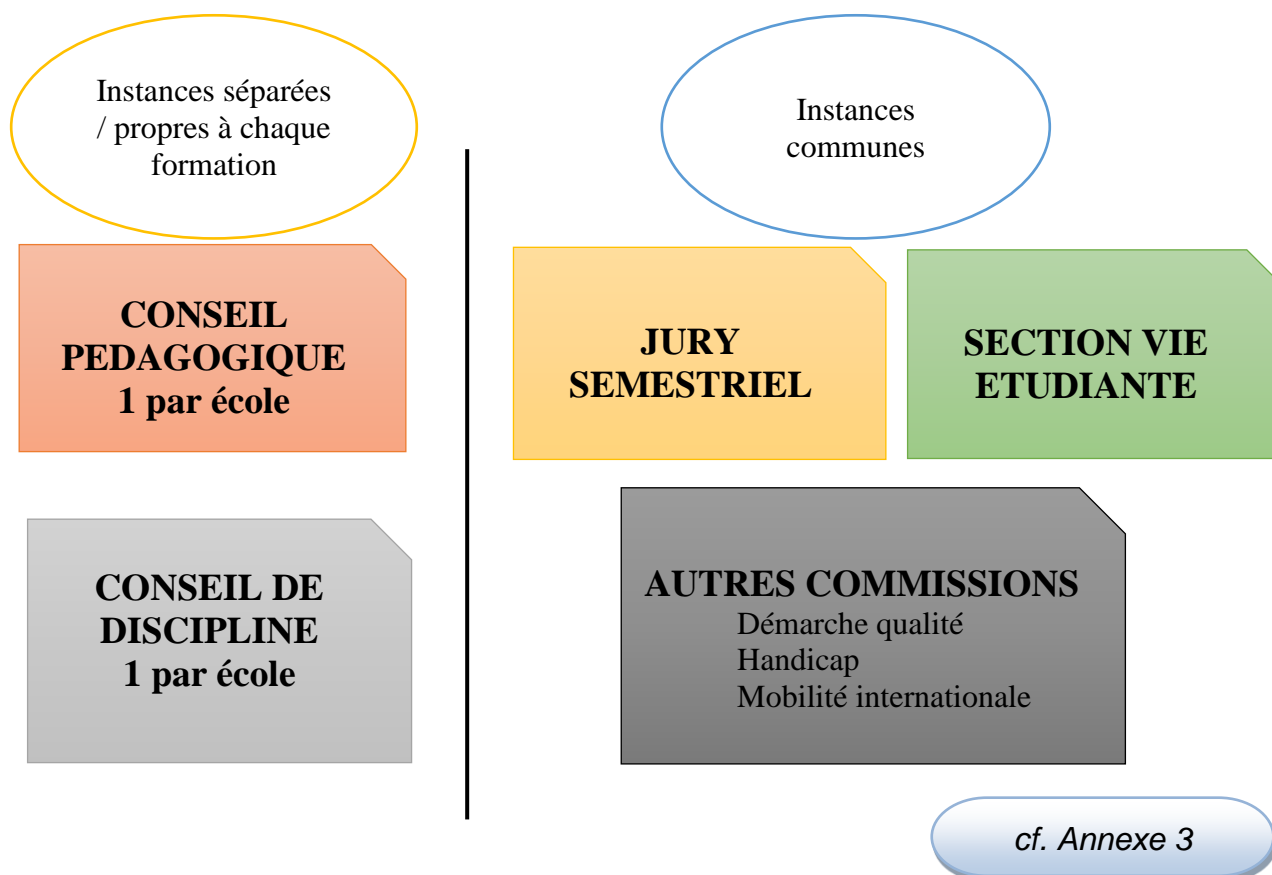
Instances séparées / propres à chaque formation

Instances communes

CONSEIL PEDAGOGIQUE
1 par école

JURY SEMESTRIEL

SECTION VIE ETUDIANTE

CONSEIL DE DISCIPLINE
1 par école

AUTRES COMMISSIONS
Démarche qualité
Handicap
Mobilité internationale

cf. Annexe 3